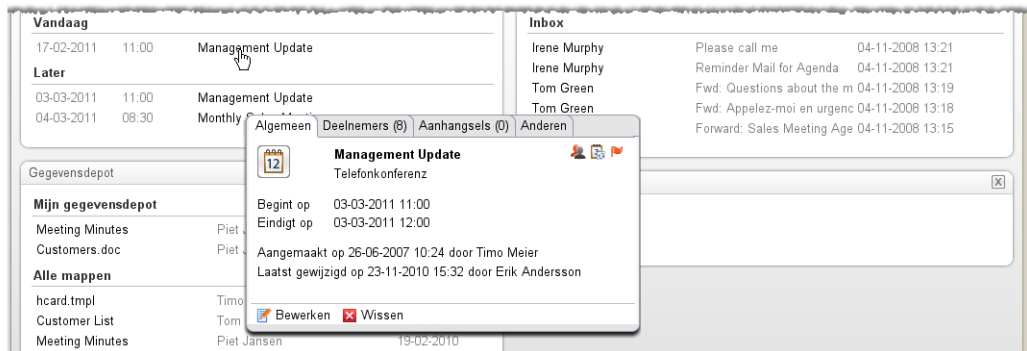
Vandaag

17-02-2011 11:00 Management Update

Later

03-03-2011 11:00 Management Update
04-03-2011 08:30 Monthly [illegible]

Inbox

| | | |
|---|---|---|
| Irene Murphy | Please call me | 04-11-2008 13:21 |
| Irene Murphy | Reminder Mail for Agenda | 04-11-2008 13:21 |
| Tom Green | Fwd: Questions about the m | 04-11-2008 13:19 |
| Tom Green | Fwd: Appelez-moi en urgenc | 04-11-2008 13:18 |
| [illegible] | Forward: Sales Meeting Age | 04-11-2008 13:15 |

Gegevensdepot

Mijn gegevensdepot

Meeting Minutes Piet J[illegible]
Customers.doc Piet J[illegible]

Alle mappen

hcard.tmpl Timo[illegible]
Customer List Tom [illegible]
Meeting Minutes Piet Jansen 19-02-2010

Algemeen | Deelnemers (8) | Aanhangsels (0) | Anderen

12

Management Update
Telefonkonferenz

Begint op 03-03-2011 11:00
Eindigt op 03-03-2011 12:00

Aangemaakt op 26-06-2007 10:24 door Timo Meier
Laatst gewijzigd op 23-11-2010 15:32 door Erik Andersson

Bewerken Wissen

X